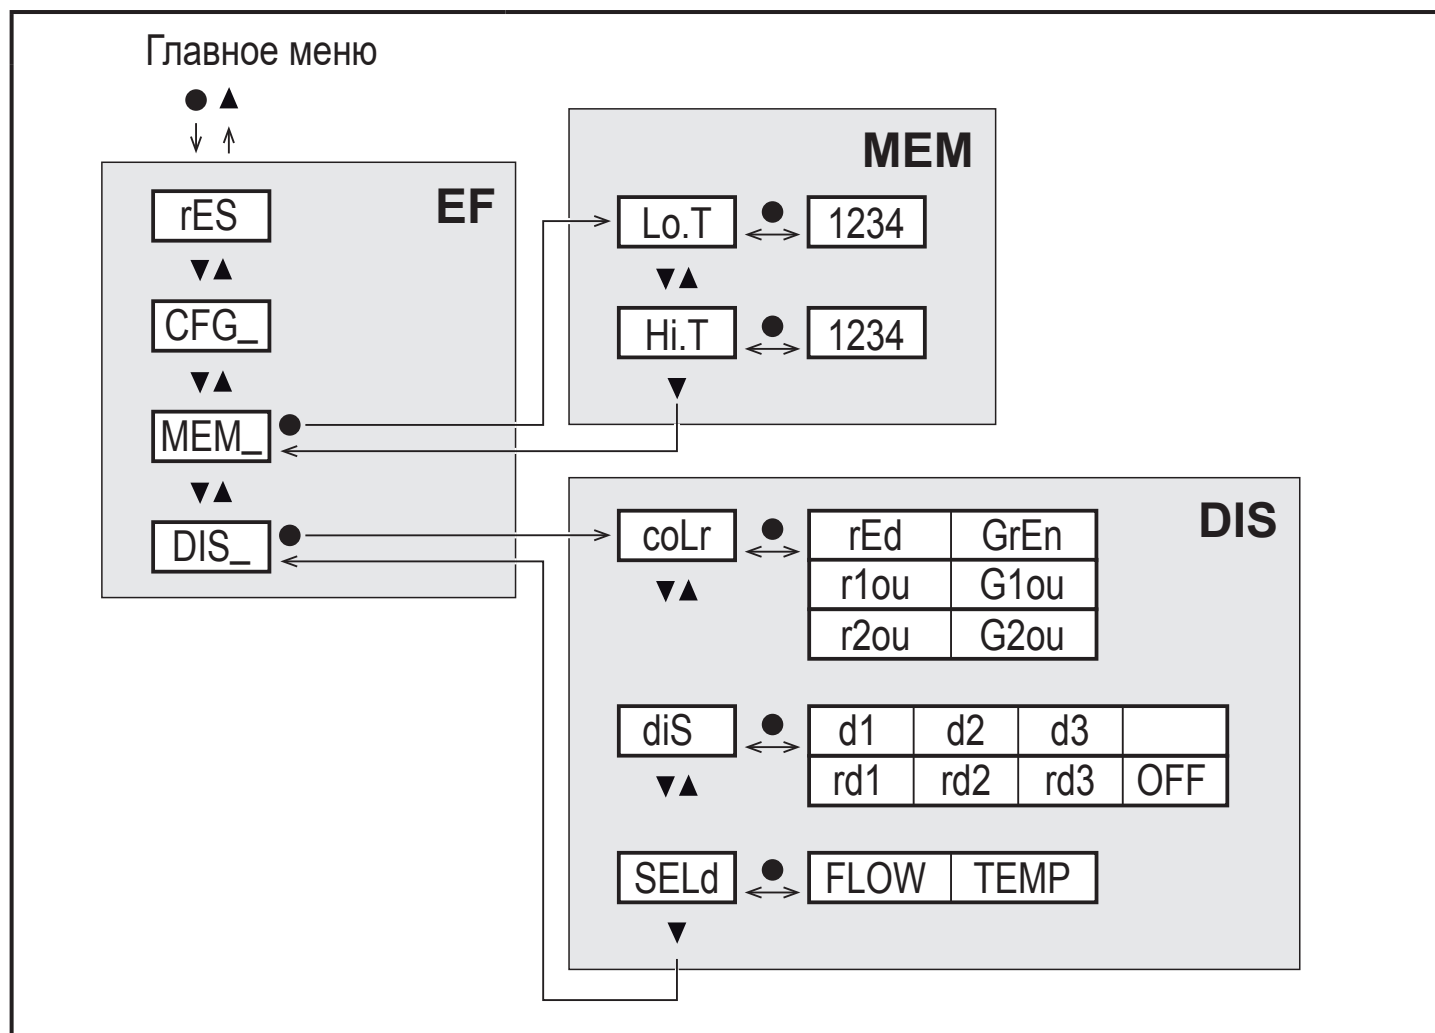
Главное меню

EF

rES

CFG_

MEM_

DIS_

MEM

Lo.T

1234

Hi.T

1234

DIS

coLr

| rEd | GrEn |
|---|---|
| r1ou | G1ou |
| r2ou | G2ou |

diS

| d1 | d2 | d3 | |
|---|---|---|---|
| rd1 | rd2 | rd3 | OFF |

SELd

| FLOW | TEMP |
|---|---|